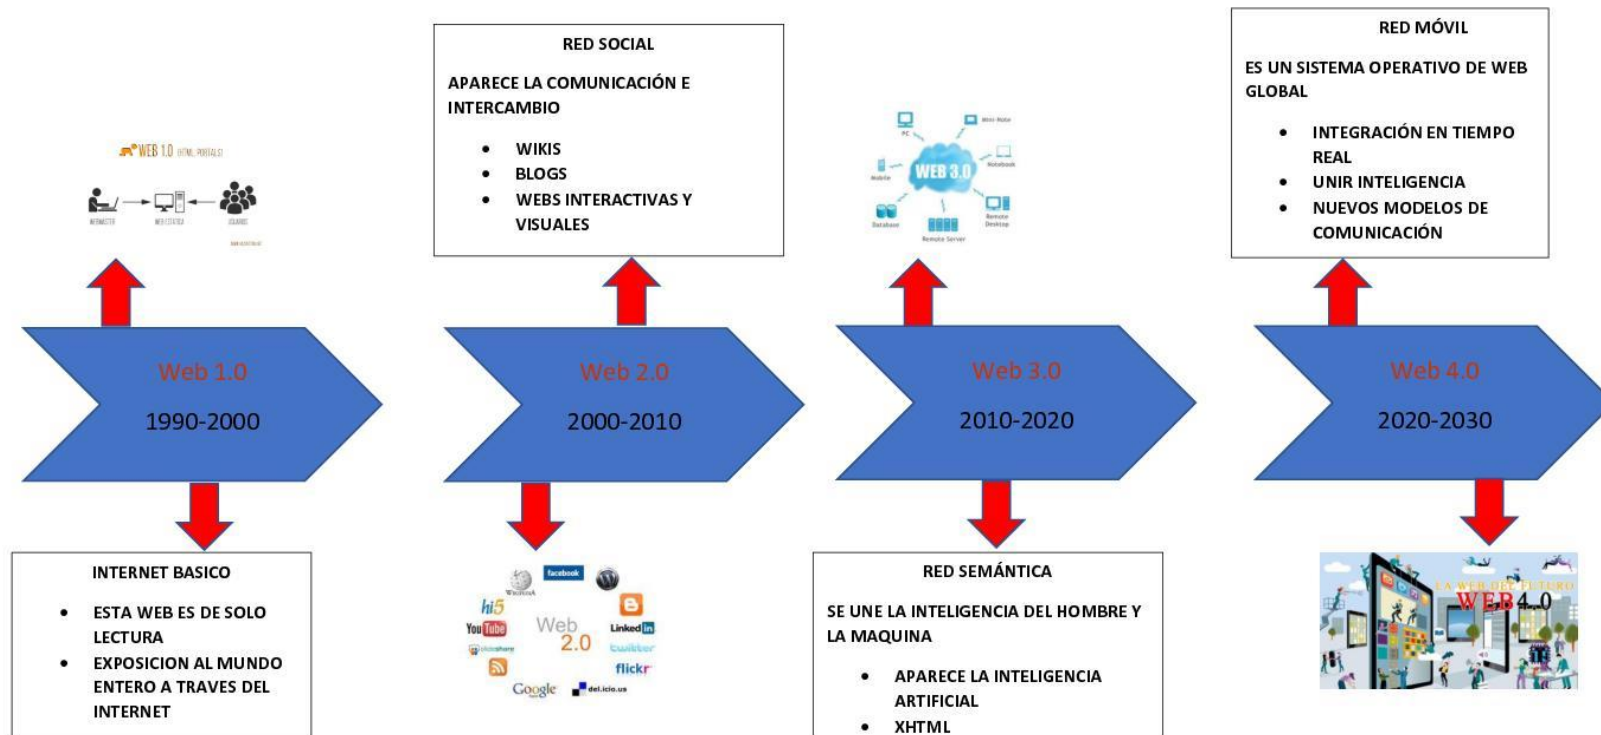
WEB 1.0 (HTML, PORTALS)

WEBMASTER  WEB ESTÁTICA  USUARIOS

Web 1.0
1990-2000

INTERNET BASICO

- ESTA WEB ES DE SOLO LECTURA
- EXPOSICION AL MUNDO ENTERO A TRAVES DEL INTERNET

RED SOCIAL

APARECE LA COMUNICACIÓN E INTERCAMBIO

- WIKIS
- BLOGS
- WEBS INTERACTIVAS Y VISUALES

Web 2.0
2000-2010

facebook
Wikipedia
hi5
YouTube
Web 2.0
LinkedIn
twitter
slideshare
flickr
Google
del.icio.us

WEB 3.0
PC
Mini Note
Notebook
Mobile
Database
Remote Server
Remote Desktop

Web 3.0
2010-2020

RED SEMÁNTICA

SE UNE LA INTELIGENCIA DEL HOMBRE Y LA MAQUINA

- APARECE LA INTELIGENCIA ARTIFICIAL
- XHTML

RED MÓVIL

ES UN SISTEMA OPERATIVO DE WEB GLOBAL

- INTEGRACIÓN EN TIEMPO REAL
- UNIR INTELIGENCIA
- NUEVOS MODELOS DE COMUNICACIÓN

Web 4.0
2020-2030

LA WEB DEL FUTURO
WEB 4.0